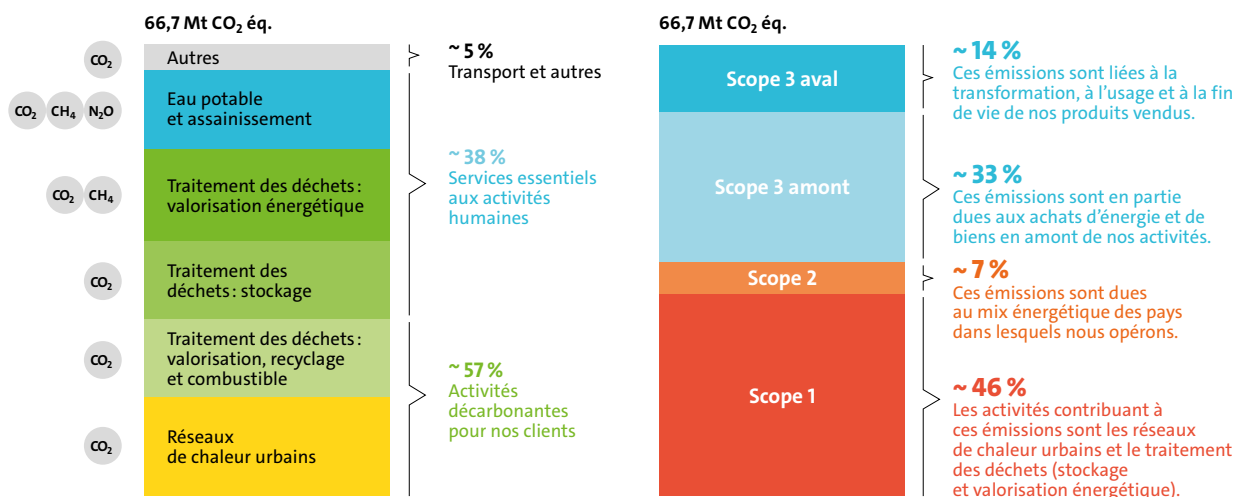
66,7 Mt $CO_2$ éq.

$CO_2$ Autres

$CO_2$ $CH_4$ $N_2O$ Eau potable et assainissement

$CO_2$ $CH_4$ Traitement des déchets : valorisation énergétique

$CO_2$ Traitement des déchets : stockage

$CO_2$ Traitement des déchets : valorisation, recyclage et combustible

$CO_2$ Réseaux de chaleur urbains

~ 5 %
Transport et autres

~ 38 %
Services essentiels aux activités humaines

~ 57 %
Activités décarbonantes pour nos clients

66,7 Mt $CO_2$ éq.

Scope 3 aval

Scope 3 amont

Scope 2

Scope 1

~ 14 %
Ces émissions sont liées à la transformation, à l'usage et à la fin de vie de nos produits vendus.

~ 33 %
Ces émissions sont en partie dues aux achats d'énergie et de biens en amont de nos activités.

~ 7 %
Ces émissions sont dues au mix énergétique des pays dans lesquels nous opérons.

~ 46 %
Les activités contribuant à ces émissions sont les réseaux de chaleur urbains et le traitement des déchets (stockage et valorisation énergétique).